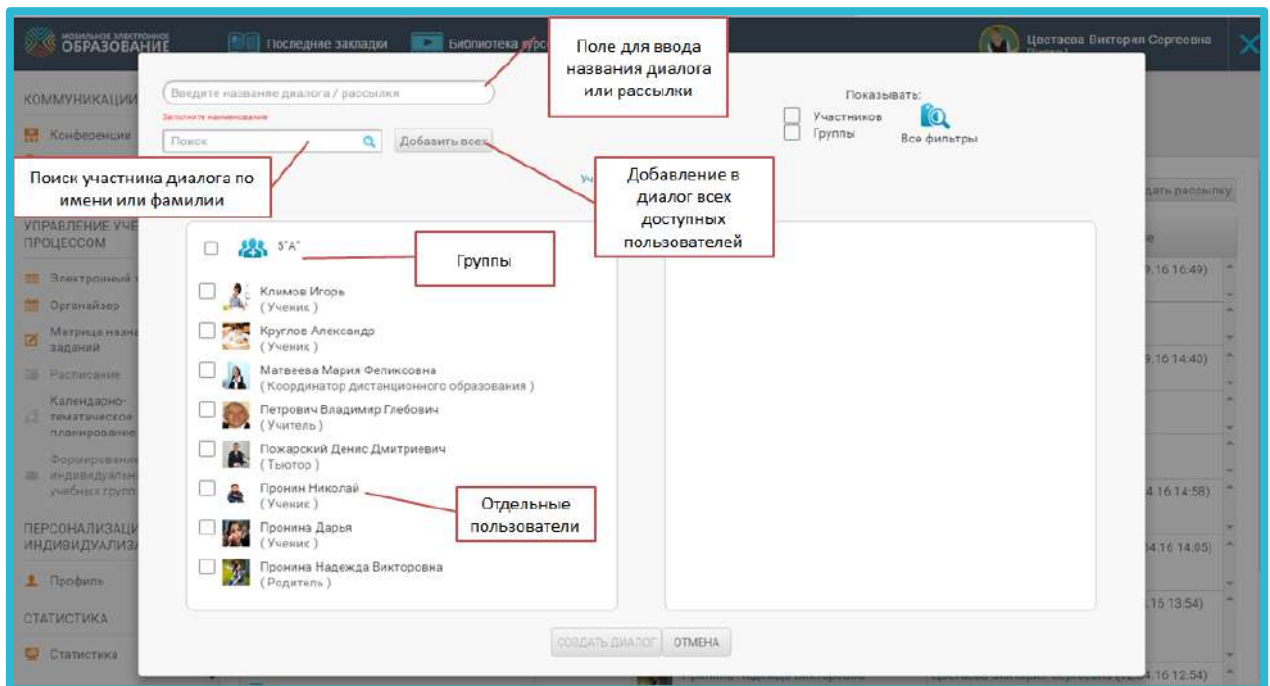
МОБИЛЬНОЕ ЭЛЕКТРОННОЕ ОБРАЗОВАНИЕ

Последние закладки

Библиотека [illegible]

Цветаева Виктория Сергеевна

КОММУНИКАЦИИ

Конференции

УПРАВЛЕНИЕ УЧЕ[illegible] ПРОЦЕССОМ

Электронный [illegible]

Органайзер

Матрица назна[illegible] заданий

Расписание

Календарно-тематическое планировани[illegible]

Формировани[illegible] индивидуальн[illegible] учебных груп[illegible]

ПЕРСОНАЛИЗАЦИ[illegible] ИНДИВИДУАЛИЗА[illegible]

Профиль

СТАТИСТИКА

Статистика

Введите название диалога / рассылки

Заполните наименование

Поле для ввода названия диалога или рассылки

Поиск

Добавить всех

Поиск участника диалога по имени или фамилии

Добавление в диалог всех доступных пользователей

Показывать:

Участников

Группы

Все фильтры

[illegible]дать рассылку

5"А"

Группы

Климов Игорь (Ученик)

Круглов Александр (Ученик)

Матвеева Мария Феликсовна (Координатор дистанционного образования)

Петрович Владимир Глебович (Учитель)

Пожарский Денис Дмитриевич (Тьютор)

Пронин Николай (Ученик)

Отдельные пользователи

Пронина Дарья (Ученик)

Пронина Надежда Викторовна (Родитель)

СОЗДАТЬ ДИАЛОГ

ОТМЕНА

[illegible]9.16 16:49)

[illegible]9.16 14:40)

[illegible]4.16 14:58)

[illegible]4.16 14:05)

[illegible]15 13:54)

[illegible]4.16 12:54)